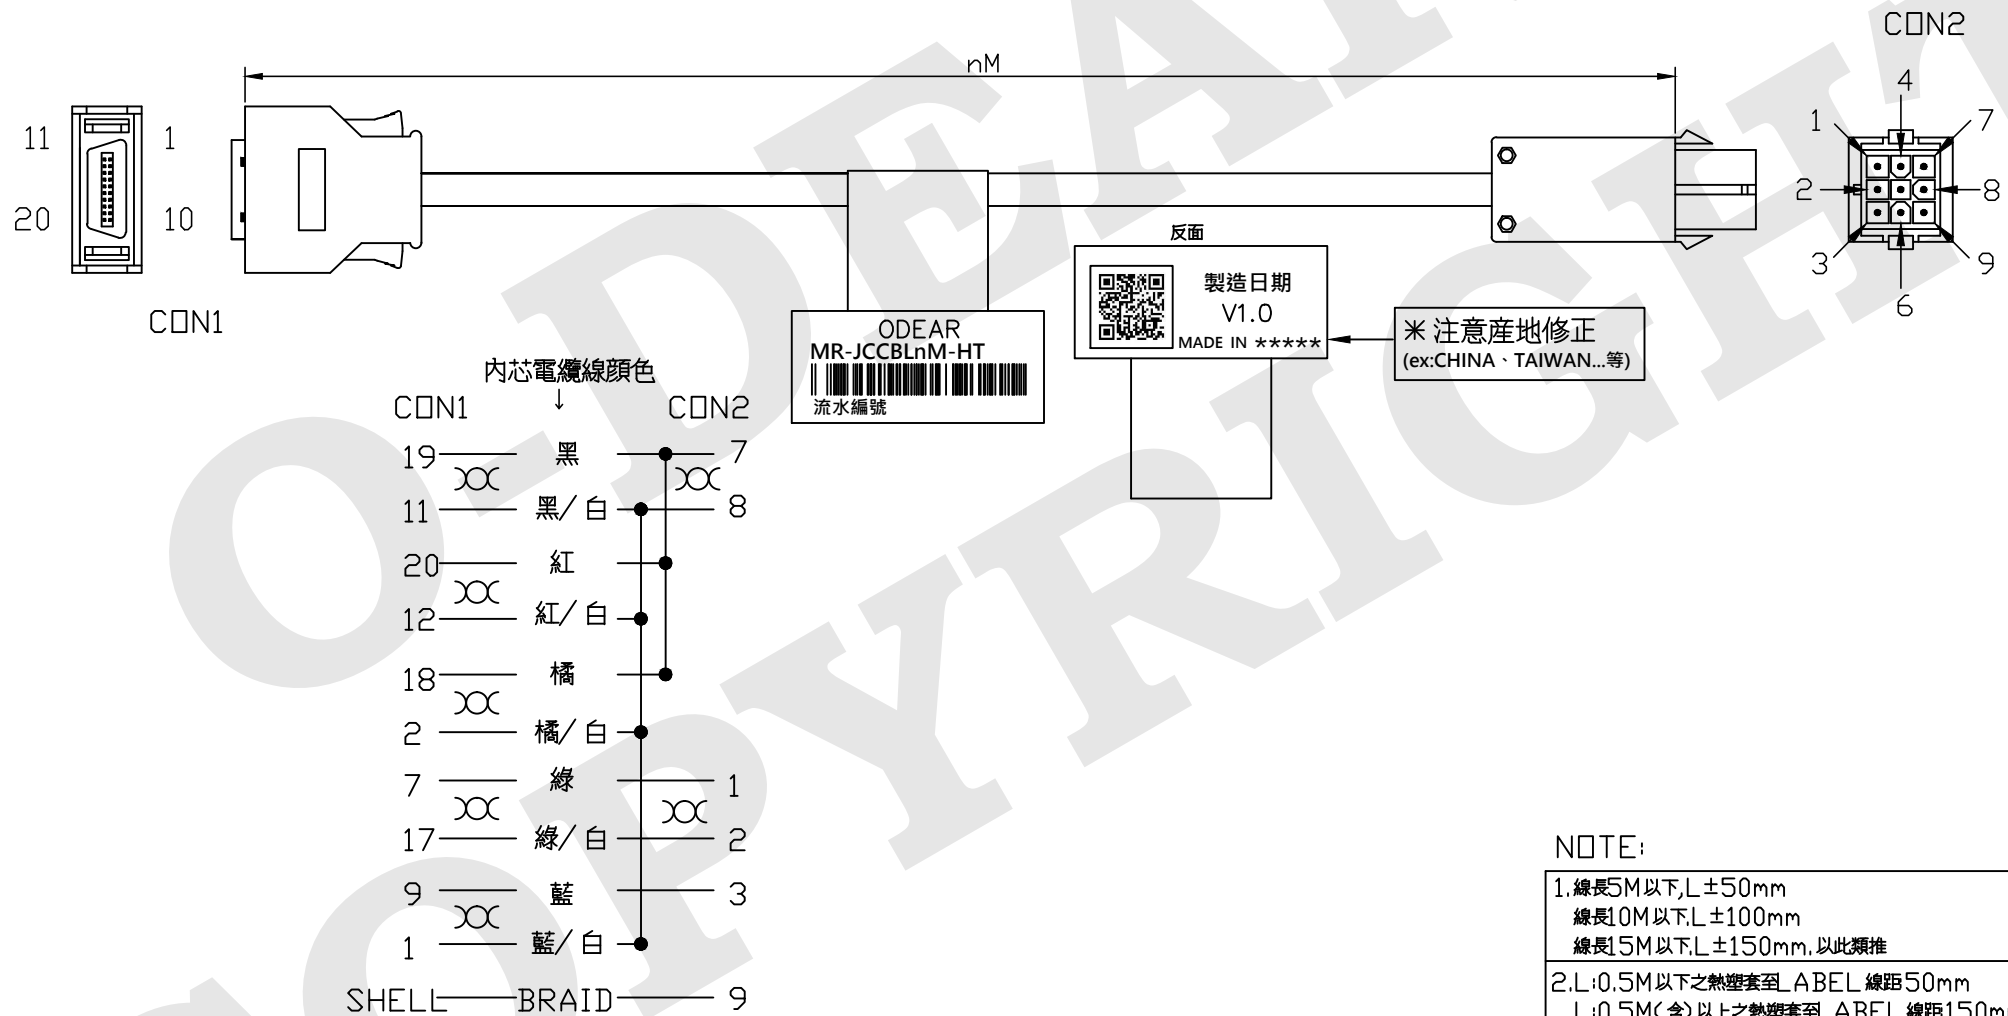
CON2

nM

11 1

20 10

CON1

4
1 7
2 8
3 9
6

反面

製造日期
V1.0
MADE IN *****

ODEAR
MR-JCCBLnM-HT
流水編號

※注意產地修正
(ex:CHINA、TAIWAN...等)

內芯電纜線顏色
↓

CON1 CON2

19 黑 7
11 黑/白 8
20 紅
12 紅/白
18 橘
2 橘/白
7 綠 1
17 綠/白 2
9 藍 3
1 藍/白
SHELL BRAID 9

NOTE:

1.線長5M以下,L±50mm
線長10M以下,L±100mm
線長15M以下,L±150mm,以此類推

2.L:0.5M以下之熱塑套至LABEL線距50mm
L:0.5M(含)以上之熱塑套至LABEL線距150m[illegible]